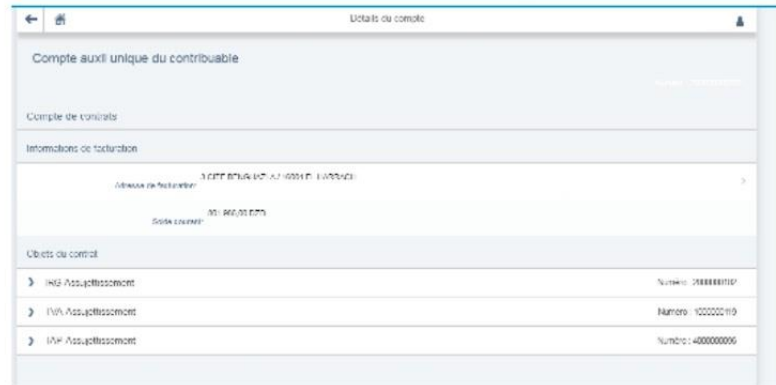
Détails du compte

Compte auxil unique du contribuable

Compte de contrats

Informations de facturation

Adresse de facturation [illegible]

Solde courant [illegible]

Objets du contrat

IRG Assujettissement Numéro : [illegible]

TVA Assujettissement Numéro : 1000000119

TAP Assujettissement Numéro : 4000000006